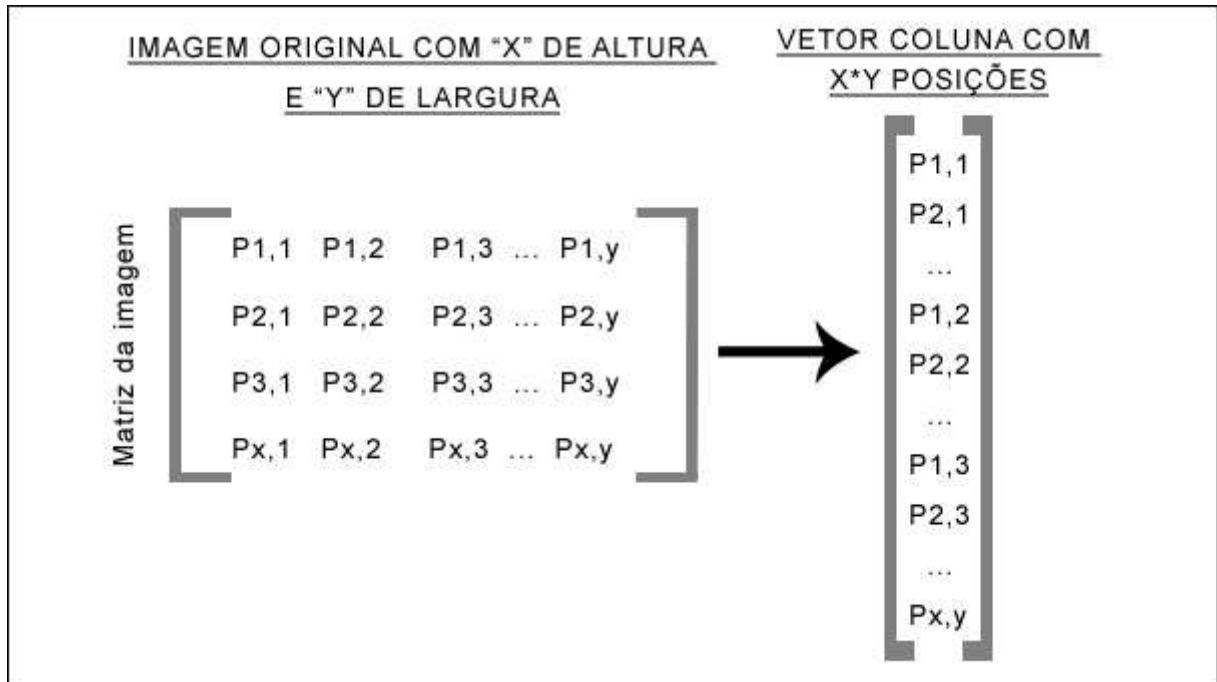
IMAGEM ORIGINAL COM “X” DE ALTURA E “Y” DE LARGURA

VETOR COLUNA COM X*Y POSIÇÕES

Matriz da imagem

P1,1 P1,2 P1,3 ... P1,y
P2,1 P2,2 P2,3 ... P2,y
P3,1 P3,2 P3,3 ... P3,y
Px,1 Px,2 Px,3 ... Px,y

P1,1
P2,1
...
P1,2
P2,2
...
P1,3
P2,3
...
Px,y